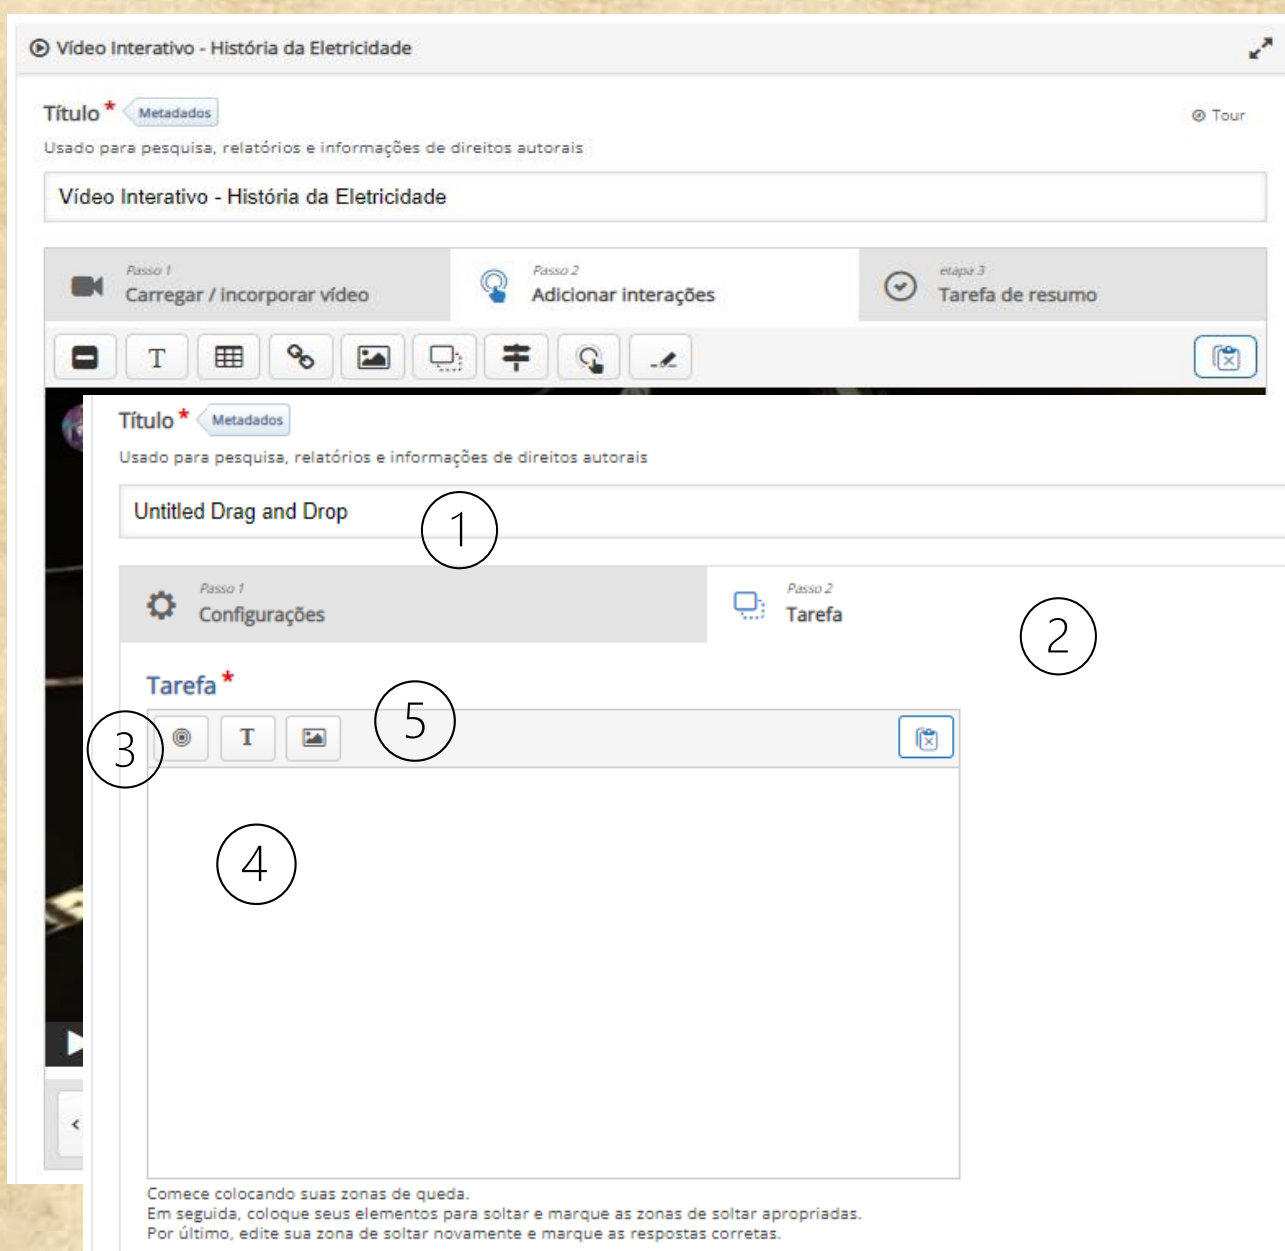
Vídeo Interativo - História da Eletricidade

Título * Metadados

Tour

Usado para pesquisa, relatórios e informações de direitos autorais

Vídeo Interativo - História da Eletricidade

Passo 1
Carregar / incorporar vídeo

Passo 2
Adicionar interações

etapa 3
Tarefa de resumo

T

Título * Metadados

Usado para pesquisa, relatórios e informações de direitos autorais

Untitled Drag and Drop

1

Passo 1
Configurações

Passo 2
Tarefa

2

Tarefa *

5

3

T

4

Comece colocando suas zonas de queda.
Em seguida, coloque seus elementos para soltar e marque as zonas de soltar apropriadas.
Por último, edite sua zona de soltar novamente e marque as respostas corretas.